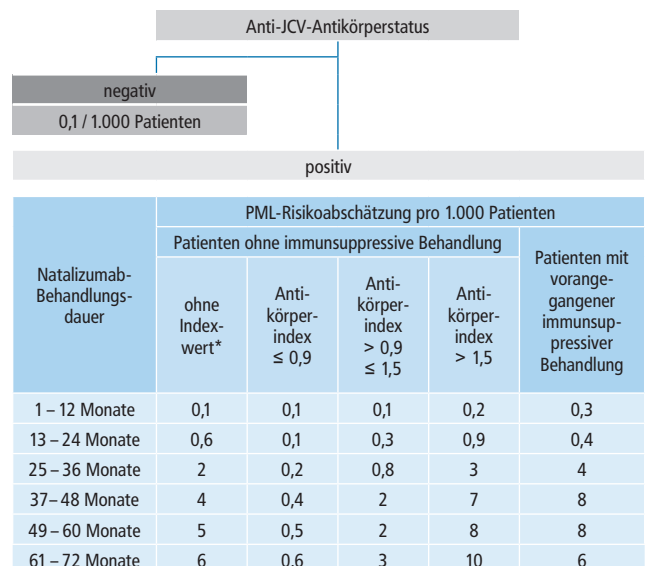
Anti-JCV-Antikörperstatus

negativ

0,1 / 1.000 Patienten

positiv

| Natalizumab-Behandlungsdauer | PML-Risikoabschätzung pro 1.000 Patienten | | | | |
|---|---|---|---|---|---|
| | Patienten ohne immunsuppressive Behandlung | | | | Patienten mit vorangegangener immunsuppressiver Behandlung |
| | ohne Indexwert* | Antikörperindex $\leq 0,9$ | Antikörperindex $> 0,9$ $\leq 1,5$ | Antikörperindex $> 1,5$ | |
| 1 – 12 Monate | 0,1 | 0,1 | 0,1 | 0,2 | 0,3 |
| 13 – 24 Monate | 0,6 | 0,1 | 0,3 | 0,9 | 0,4 |
| 25 – 36 Monate | 2 | 0,2 | 0,8 | 3 | 4 |
| 37 – 48 Monate | 4 | 0,4 | 2 | 7 | 8 |
| 49 – 60 Monate | 5 | 0,5 | 2 | 8 | 8 |
| 61 – 72 Monate | 6 | 0,6 | 3 | 10 | 6 |